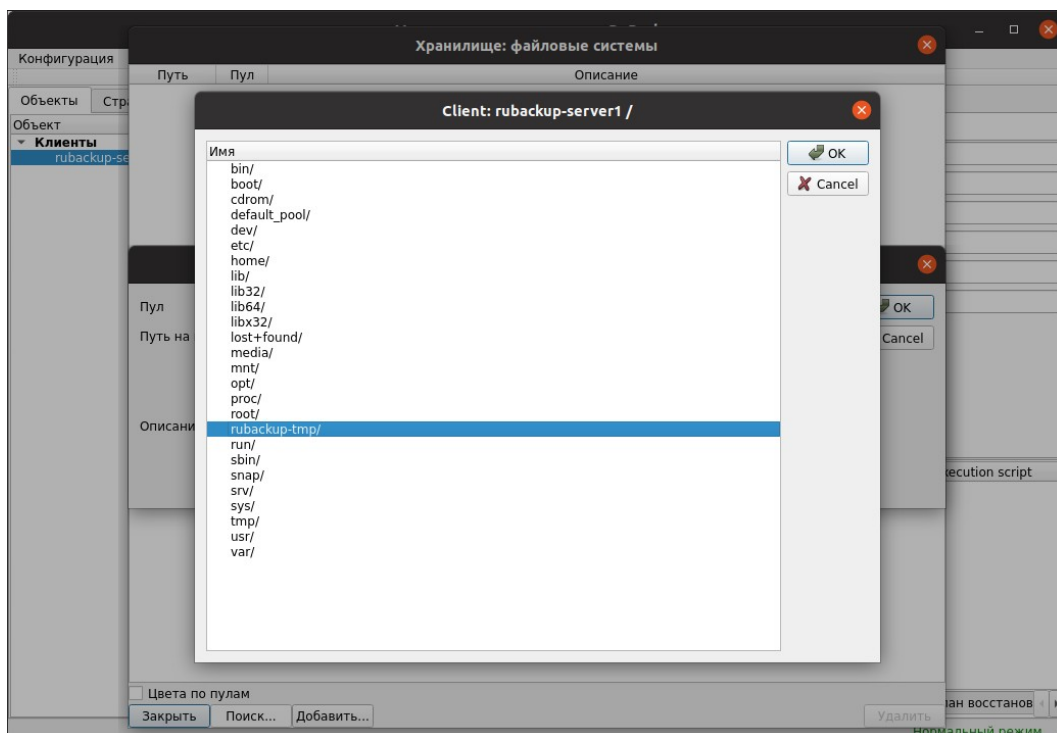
Конфигурация

Объекты Стр

Объект

Клиенты

rubackup-se

Хранилище: файловые системы

| Путь | Пул | Описание |
|---|---|---|

Пул

Путь на

Описани

OK

Cancel

ecution script

Client: rubackup-server1 /

Имя

bin/
boot/
cdrom/
default_pool/
dev/
etc/
home/
lib/
lib32/
lib64/
libx32/
lost+found/
media/
mnt/
opt/
proc/
root/
rubackup-tmp/
run/
sbin/
snap/
srv/
sys/
tmp/
usr/
var/

OK

Cancel

Цвета по пулам

Закрыть Поиск... Добавить...

Удалить

ан восстанов

Нормальный режим